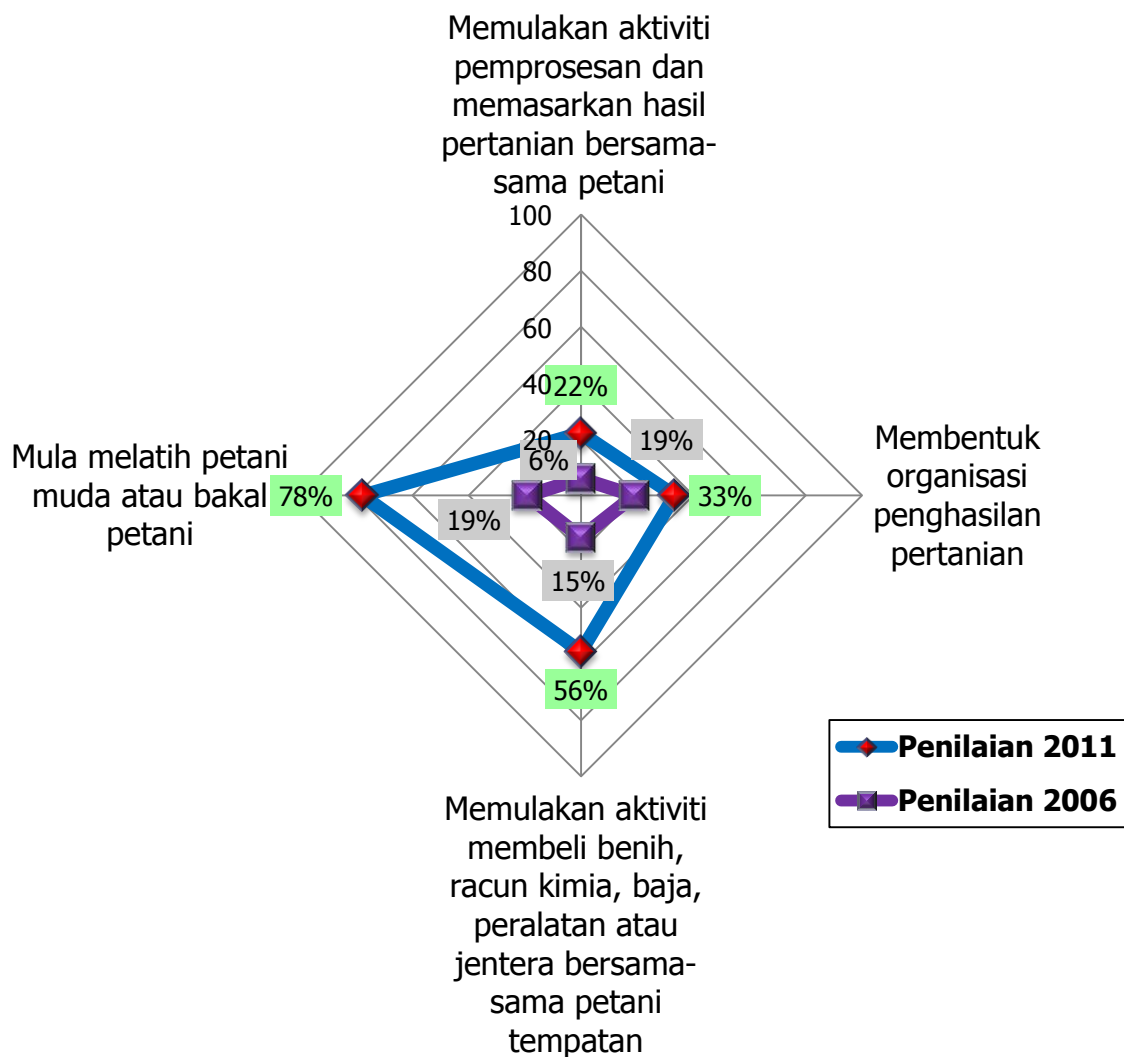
Memulakan aktiviti pemprosesan dan memasarkan hasil pertanian bersama-sama petani

100

80

60

40

20

22%

19%

6%

Membentuk organisasi penghasilan pertanian

33%

Mula melatih petani muda atau bakal petani

78%

19%

15%

56%

Penilaian 2011

Penilaian 2006

Memulakan aktiviti membeli benih, racun kimia, baja, peralatan atau jentera bersama-sama petani tempatan